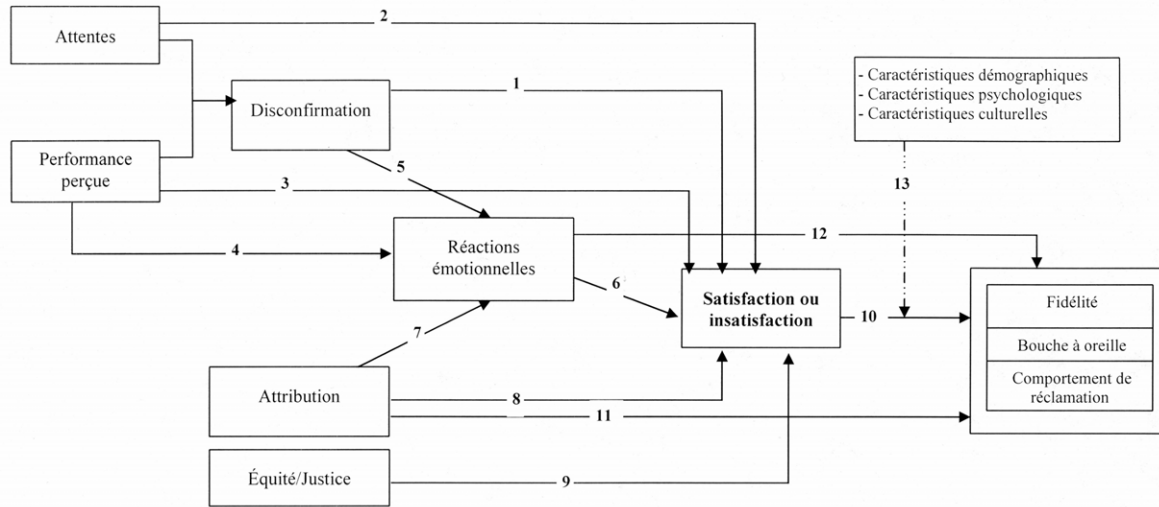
Attentes

2

Disconfirmation

1

- Caractéristiques démographiques
- Caractéristiques psychologiques
- Caractéristiques culturelles

Performance perçue

5

3

13

4

Réactions émotionnelles

12

6

Satisfaction ou insatisfaction

10

Fidélité

Bouche à oreille

Comportement de réclamation

7

Attribution

8

11

Équité/Justice

9